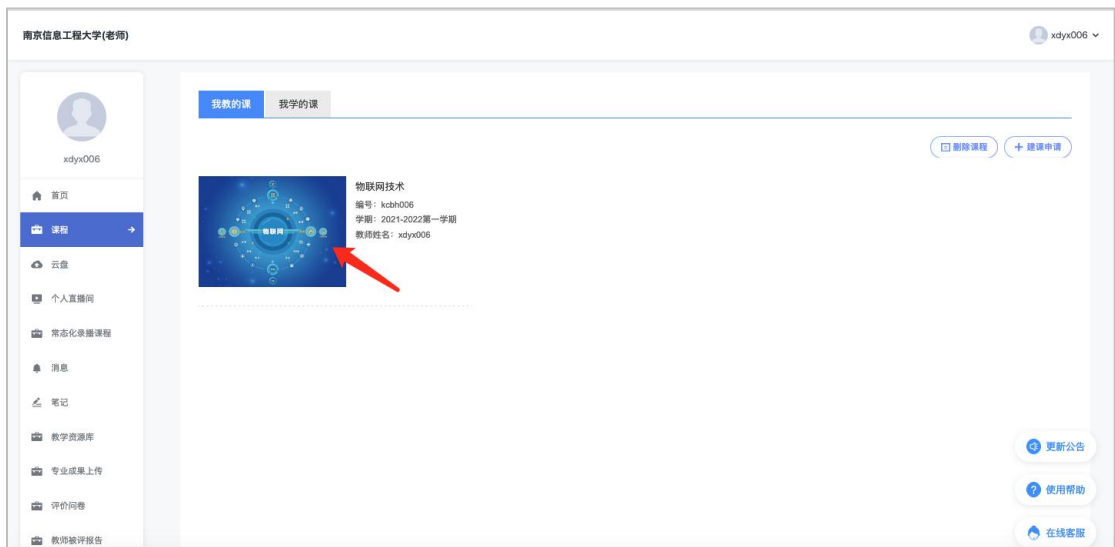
南京信息工程大学(老师)

xdyx006

xdyx006

首页
课程
云盘
个人直播间
常态化录播课程
消息
笔记
教学资源库
专业成果上传
评价问卷
教师被评报告

我教的课 我学的课

删除课程 + 建课申请

物联网

物联网技术
编号：kcbh006
学期：2021-2022第一学期
教师姓名：xdyx006

更新公告
使用帮助
在线客服